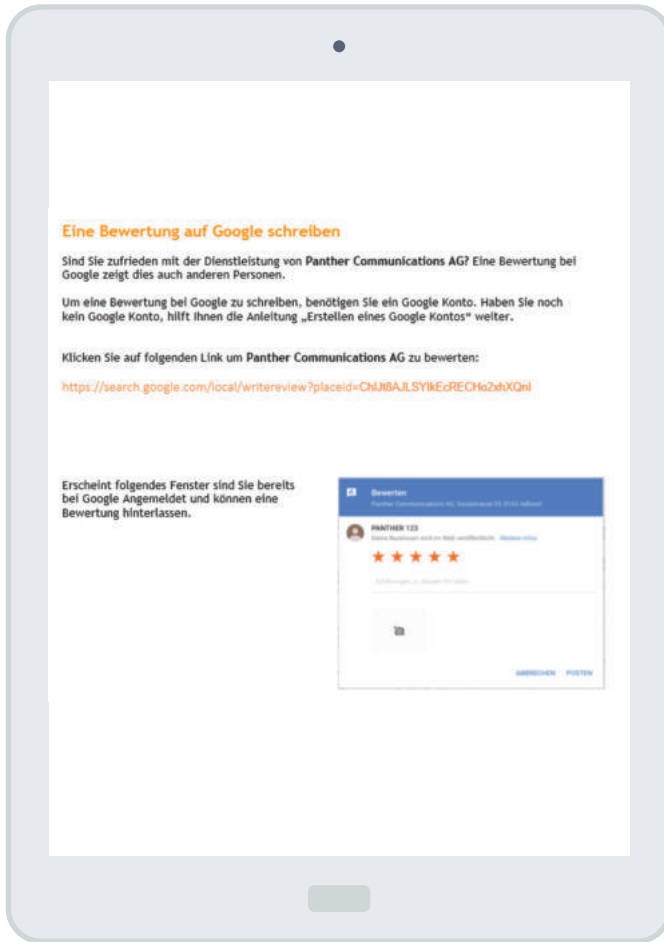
Eine Bewertung auf Google schreiben

Sind Sie zufrieden mit der Dienstleistung von Panther Communications AG? Eine Bewertung bei Google zeigt dies auch anderen Personen.

Um eine Bewertung bei Google zu schreiben, benötigen Sie ein Google Konto. Haben Sie noch kein Google Konto, hilft Ihnen die Anleitung „Erstellen eines Google Kontos" weiter.

Klicken Sie auf folgenden Link um Panther Communications AG zu bewerten:

https://search.google.com/local/writereview?placeid=ChIJt8AJLSYIkEcRECHo2xhXQnI

Erscheint folgendes Fenster sind Sie bereits bei Google Angemeldet und können eine Bewertung hinterlassen.

Bewerten
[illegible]

PANTHER 123
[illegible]

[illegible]

ABBRECHEN POSTEN